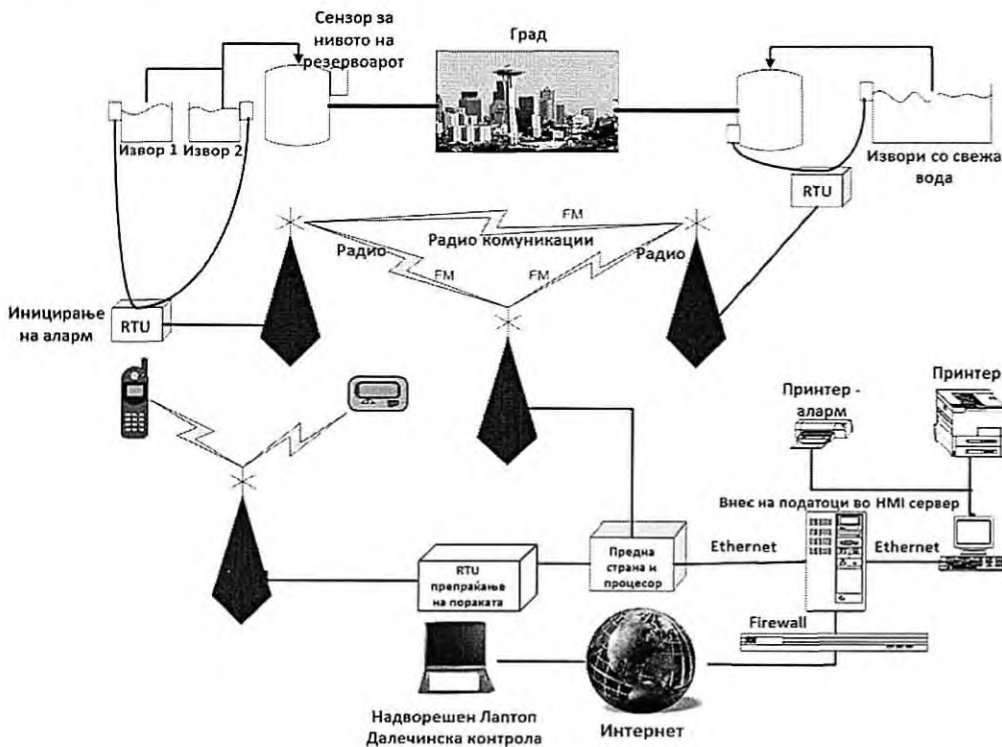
Сензор за нивото на резервоарот

Град

Извор 1 Извор 2

Извори со свежа вода

RTU

FM

Радио комуникации

Радио

FM

FM

Радио

Иницирање на аларм

RTU

Принтер - аларм

Принтер

Внес на податоци во HMI сервер

Ethernet

Ethernet

RTU препраќање на пораката

Предна страна и процесор

Firewall

Надворешен Лаптоп Далечинска контрола

Интернет